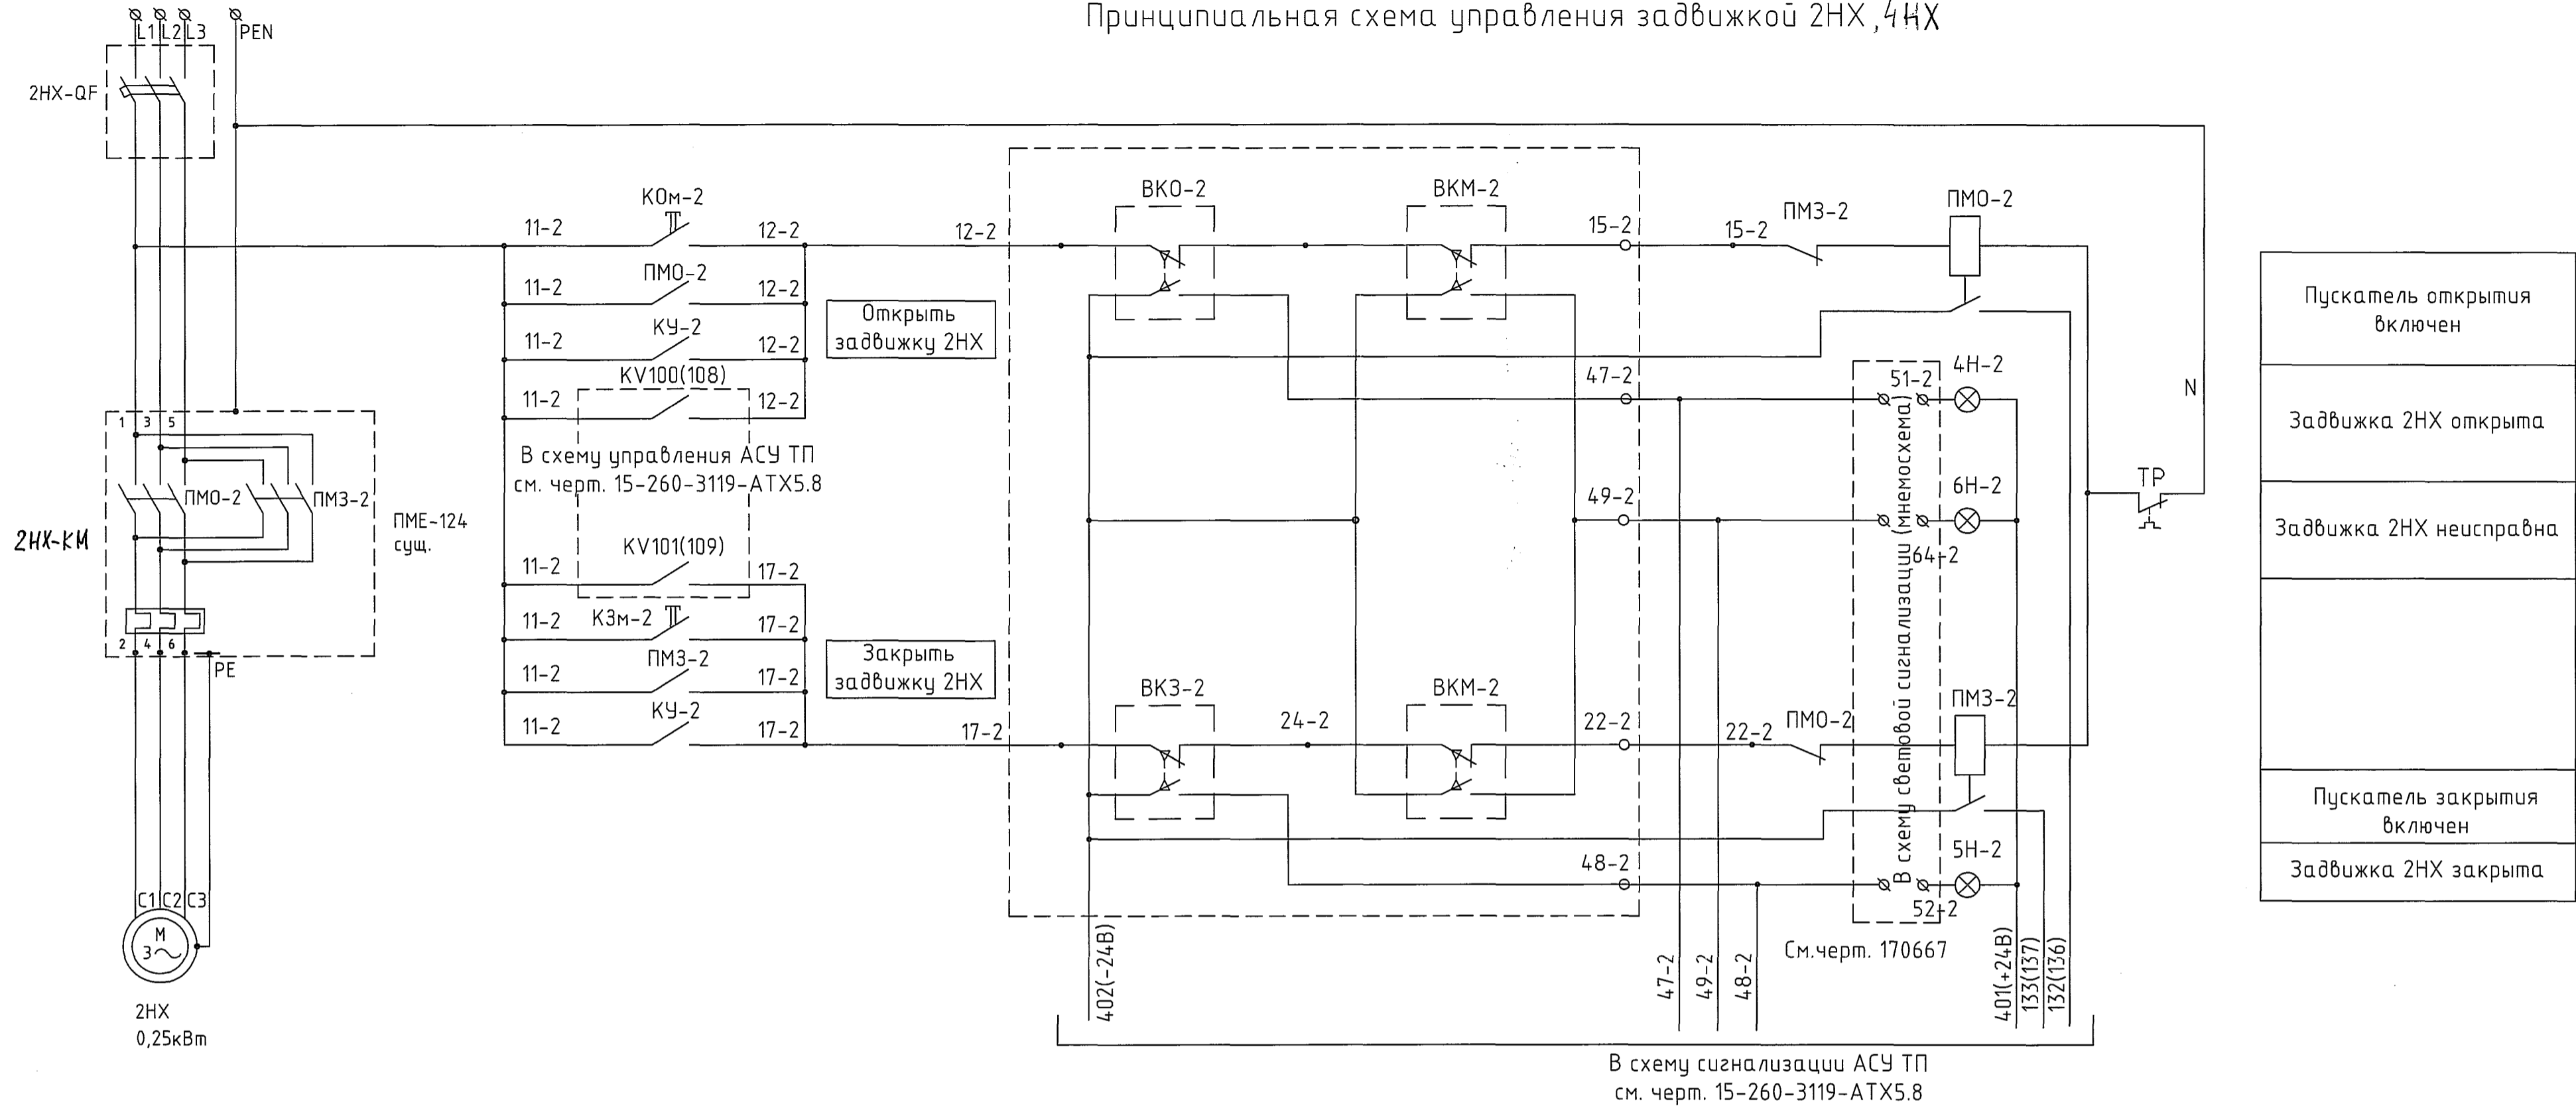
Принципиальная схема управления задвижкой 2НХ, 4НХ

L1 L2 L3 PEN

2НХ-QF

11-2 КОм-2 12-2 12-2
11-2 ПМО-2 12-2
11-2 КУ-2 12-2
11-2 KV100(108) 12-2

Открыть задвижку 2НХ

В схему управления АСУ ТП см. черт. 15-260-3119-АТХ5.8

11-2 KV101(109) 17-2
11-2 КЗм-2 17-2
11-2 ПМЗ-2 17-2
11-2 КУ-2 17-2 17-2

Закрыть задвижку 2НХ

1 3 5
ПМО-2 ПМЗ-2
ПМЕ-124 сущ.
2НХ-КМ
2 4 6
PE

C1 C2 C3
M 3~
2НХ 0,25кВт

ВКО-2 ВКМ-2
15-2 15-2 ПМЗ-2 ПМО-2
47-2
49-2
ВКЗ-2 24-2 ВКМ-2 22-2 22-2 ПМО-2 ПМЗ-2
48-2

51-2 4Н-2
6Н-2
64-2
5Н-2
52-2
В схему световой сигнализации (мнемосхема)
N
ТР

402(-24В) 47-2 49-2 48-2 См.черт. 170667 401(+24В) 133(137) 132(136)

В схему сигнализации АСУ ТП см. черт. 15-260-3119-АТХ5.8

| Пускатель открытия включен |
| Задвижка 2НХ открыта |
| Задвижка 2НХ неисправна |
| |
| Пускатель закрытия включен |
| Задвижка 2НХ закрыта |